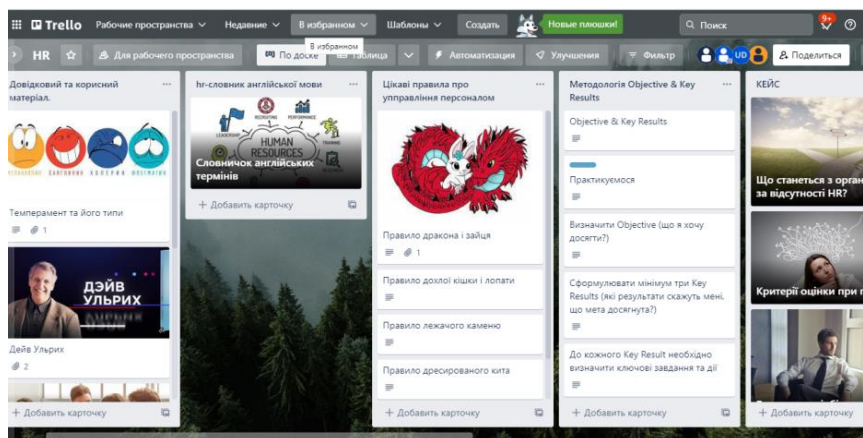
Trello Рабочие пространства Недавние В избранном Шаблоны Создать Новые плюшки! Поиск 9+

HR Для рабочего пространства По доске В избранном Таблица Автоматизация Улучшения Фильтр UD Поделиться

Довідковий та корисний матеріал.

Темперамент та його типи
1

ДЭЙВ УЛЬРИХ
Дейв Ульрих
2

+ Добавить карточку

hr-словник англійської мови

HUMAN RESOURCES
Словничок англійських термінів

+ Добавить карточку

Цікаві правила про управління персоналом

Правило дракона і зайця
1

Правило дохлої кішки і лопати

Правило лежачого каменю

Правило дресированого кита

+ Добавить карточку

Методологія Objective & Key Results

Objective & Key Results

Практикуємося

Визначити Objective (що я хочу досягти?)

Сформулювати мінімум три Key Results (які результати скажуть мені, що мета досягнута?)

До кожного Key Result необхідно визначити ключові завдання та дії

+ Добавить карточку

КЕЙС

Що станеться з орган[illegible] за відсутності HR?

Критерії оцінки при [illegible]

+ Добавить карточку